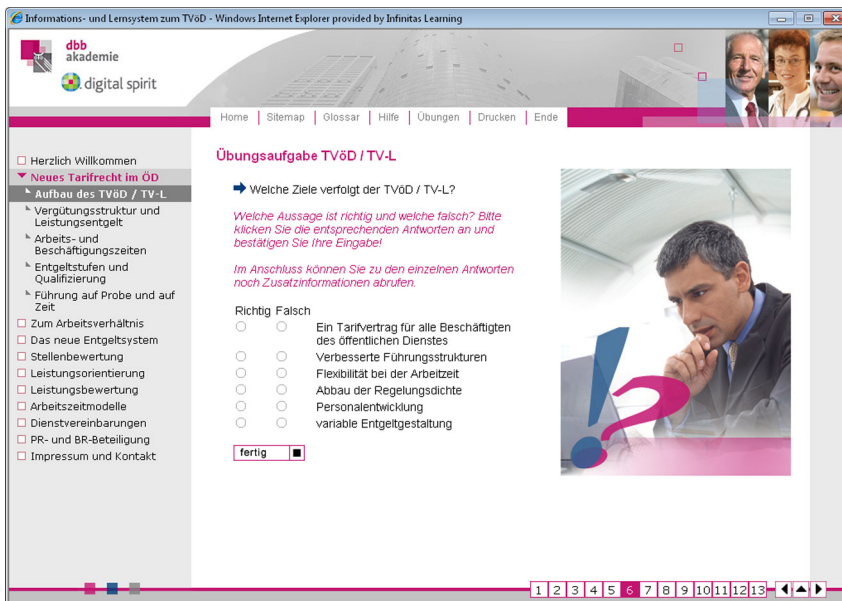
Informations- und Lernsystem zum TVöD - Windows Internet Explorer provided by Infinitas Learning

dbb akademie

digital spirit

Home | Sitemap | Glossar | Hilfe | Übungen | Drucken | Ende

Herzlich Willkommen
Neues Tarifrecht im ÖD
Aufbau des TVöD / TV-L
Vergütungsstruktur und Leistungsentgelt
Arbeits- und Beschäftigungszeiten
Entgeltstufen und Qualifizierung
Führung auf Probe und auf Zeit
Zum Arbeitsverhältnis
Das neue Entgeltsystem
Stellenbewertung
Leistungsorientierung
Leistungsbewertung
Arbeitszeitmodelle
Dienstvereinbarungen
PR- und BR-Beteiligung
Impressum und Kontakt

Übungsaufgabe TVöD / TV-L

Welche Ziele verfolgt der TVöD / TV-L?

Welche Aussage ist richtig und welche falsch? Bitte klicken Sie die entsprechenden Antworten an und bestätigen Sie Ihre Eingabe!

Im Anschluss können Sie zu den einzelnen Antworten noch Zusatzinformationen abrufen.

| Richtig | Falsch | |
|---|---|---|
| ○ | ○ | Ein Tarifvertrag für alle Beschäftigten des öffentlichen Dienstes |
| ○ | ○ | Verbesserte Führungsstrukturen |
| ○ | ○ | Flexibilität bei der Arbeitzeit |
| ○ | ○ | Abbau der Regelungsdichte |
| ○ | ○ | Personalentwicklung |
| ○ | ○ | variable Entgeltgestaltung |

fertig

1 2 3 4 5 6 7 8 9 10 11 12 13